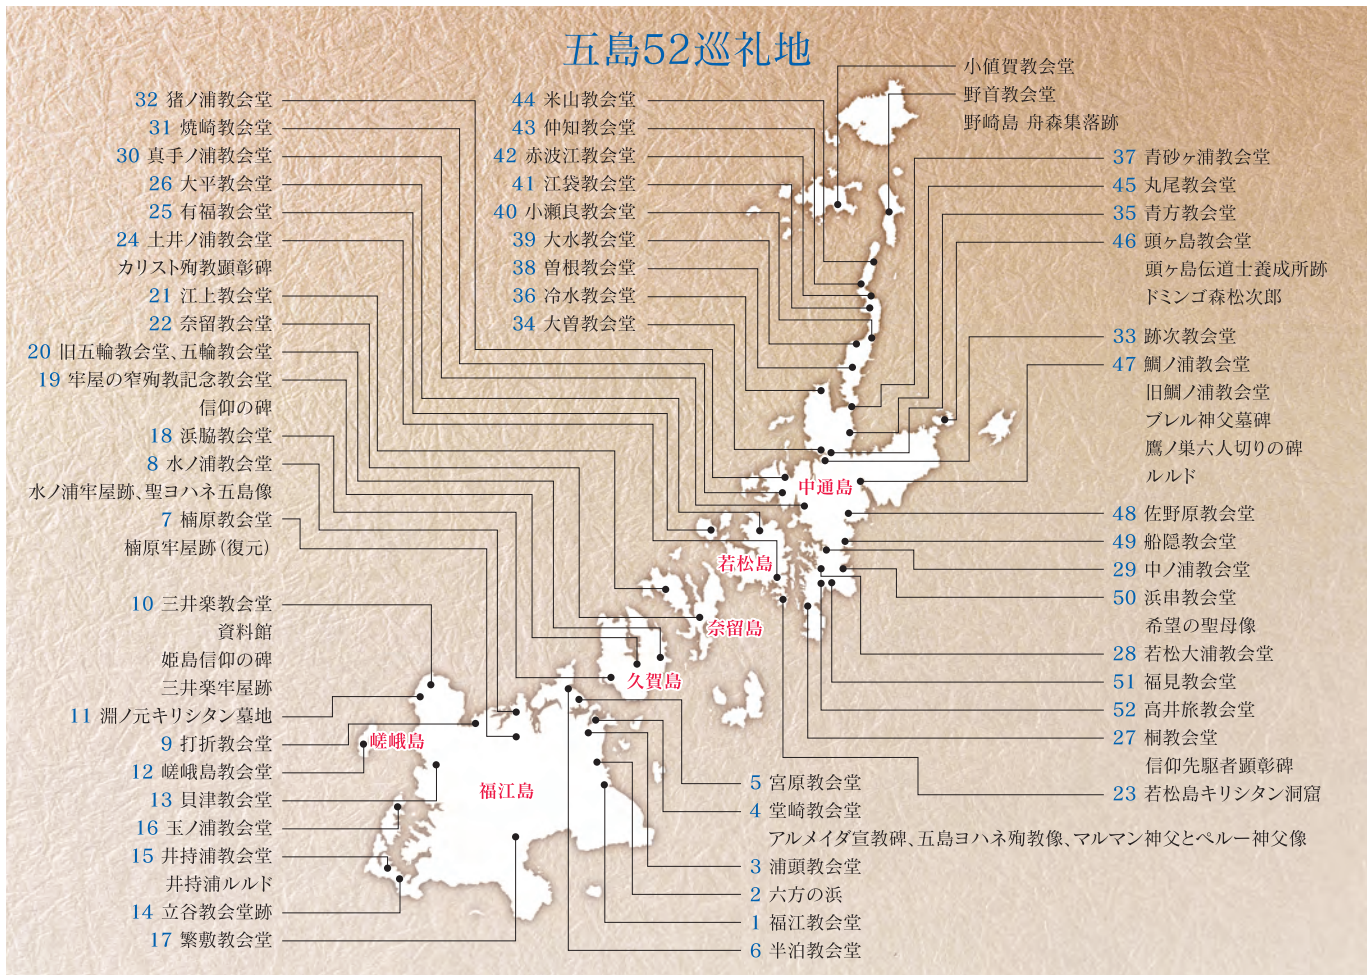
五島52巡礼地

32 猪ノ浦教会堂
31 焼崎教会堂
30 真手ノ浦教会堂
26 大平教会堂
25 有福教会堂
24 土井ノ浦教会堂
カリスト殉教顕彰碑
21 江上教会堂
22 奈留教会堂
20 旧五輪教会堂、五輪教会堂
19 牢屋の窄殉教記念教会堂
信仰の碑
18 浜脇教会堂
8 水ノ浦教会堂
水ノ浦牢屋跡、聖ヨハネ五島像
7 楠原教会堂
楠原牢屋跡（復元）

10 三井楽教会堂
資料館
姫島信仰の碑
三井楽牢屋跡
11 淵ノ元キリシタン墓地
9 打折教会堂
12 嵯峨島教会堂
13 貝津教会堂
16 玉ノ浦教会堂
15 井持浦教会堂
井持浦ルルド
14 立谷教会堂跡
17 繁敷教会堂

44 米山教会堂
43 仲知教会堂
42 赤波江教会堂
41 江袋教会堂
40 小瀬良教会堂
39 大水教会堂
38 曽根教会堂
36 冷水教会堂
34 大曽教会堂

小値賀教会堂
野首教会堂
野崎島 舟森集落跡

37 青砂ヶ浦教会堂
45 丸尾教会堂
35 青方教会堂
46 頭ヶ島教会堂
頭ヶ島伝道士養成所跡
ドミンゴ森松次郎
33 跡次教会堂
47 鯛ノ浦教会堂
旧鯛ノ浦教会堂
ブレル神父墓碑
鷹ノ巣六人切りの碑
ルルド
48 佐野原教会堂
49 船隠教会堂
29 中ノ浦教会堂
50 浜串教会堂
希望の聖母像
28 若松大浦教会堂
51 福見教会堂
52 高井旅教会堂
27 桐教会堂
信仰先駆者顕彰碑
23 若松島キリシタン洞窟

中通島
若松島
奈留島
久賀島
嵯峨島
福江島

5 宮原教会堂
4 堂崎教会堂
アルメイダ宣教碑、五島ヨハネ殉教像、マルマン神父とペルー神父像
3 浦頭教会堂
2 六方の浜
1 福江教会堂
6 半泊教会堂